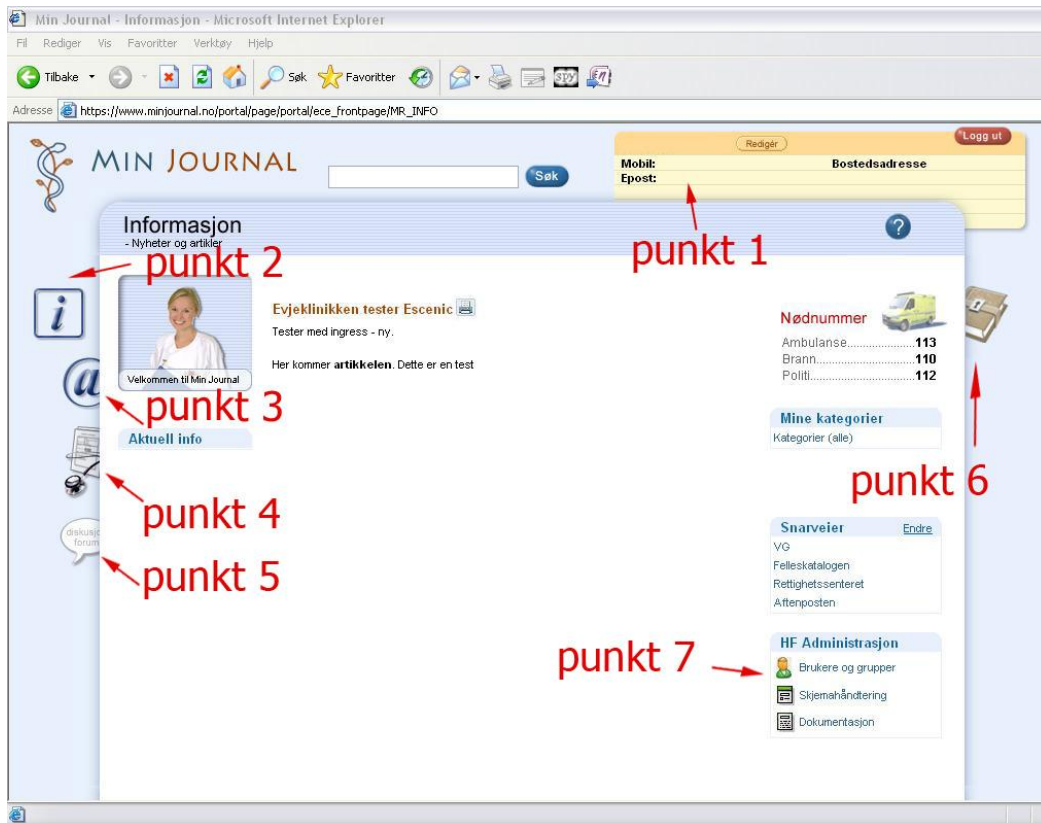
Min Journal - Informasjon - Microsoft Internet Explorer

Fil Rediger Vis Favoritter Verktøy Hjelp

Tilbake Søk Favoritter

Adresse https://www.minjournal.no/portal/page/portal/ece_frontpage/MR_INFO

MIN JOURNAL

Søk

Redigér

Logg ut

Mobil:

Bostedsadresse

Epost:

punkt 1

Informasjon
- Nyheter og artikler

punkt 2

Velkommen til Min Journal

punkt 3

Aktuell info

punkt 4

diskusjon forum

punkt 5

Evjeklinikken tester Escenic

Tester med ingress - ny.

Her kommer **artikkelen**. Dette er en test

Nødnummer

Ambulanse....................113
Brann................................110
Politi.................................112

Mine kategorier

Kategorier (alle)

punkt 6

Snarveier Endre

VG
Felleskatalogen
Rettighetssenteret
Aftenposten

HF Administrasjon

punkt 7

Brukere og grupper
Skjemahåndtering
Dokumentasjon